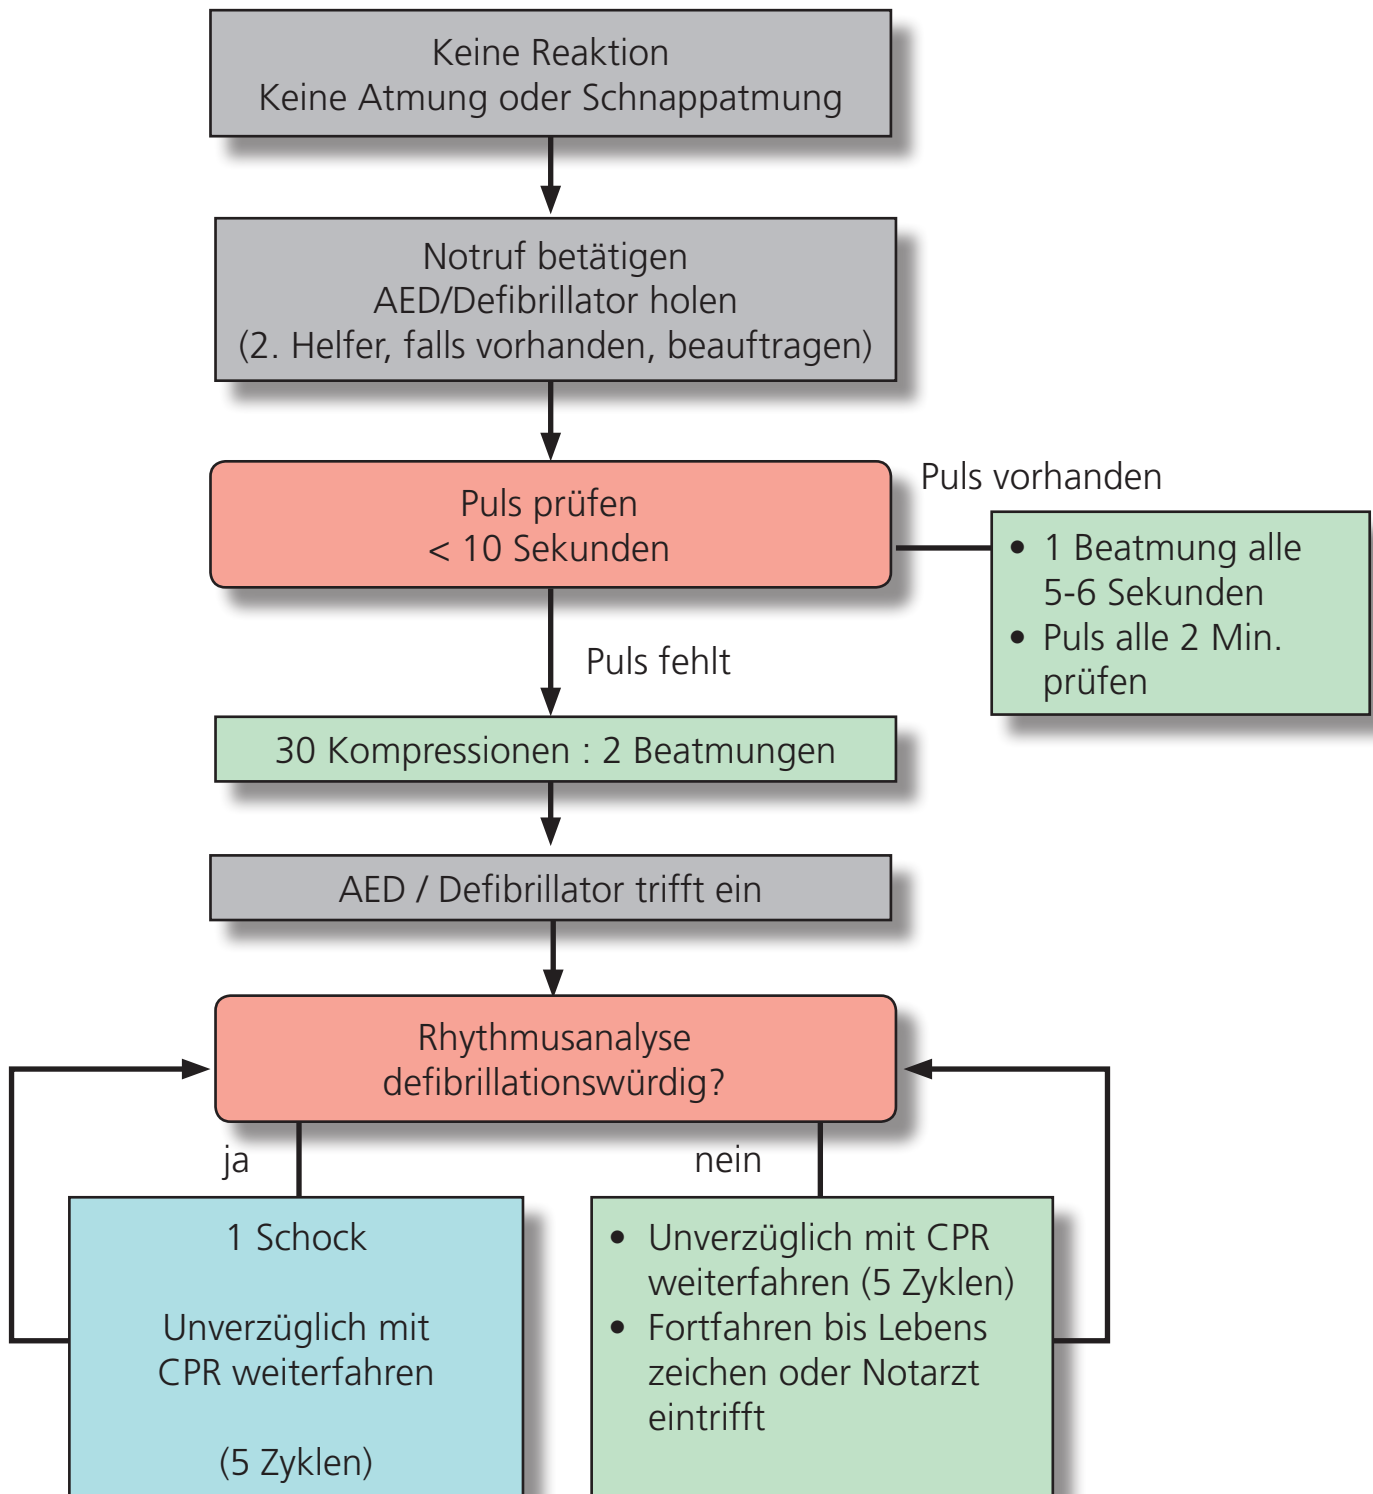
Keine Reaktion
Keine Atmung oder Schnappatmung

Notruf betätigen
AED/Defibrillator holen
(2. Helfer, falls vorhanden, beauftragen)

Puls prüfen
< 10 Sekunden

Puls vorhanden

- 1 Beatmung alle 5-6 Sekunden
- Puls alle 2 Min. prüfen

Puls fehlt

30 Kompressionen : 2 Beatmungen

AED / Defibrillator trifft ein

Rhythmusanalyse
defibrillationswürdig?

ja

nein

1 Schock

Unverzüglich mit CPR weiterfahren

(5 Zyklen)

- Unverzüglich mit CPR weiterfahren (5 Zyklen)
- Fortfahren bis Lebens zeichen oder Notarzt eintrifft